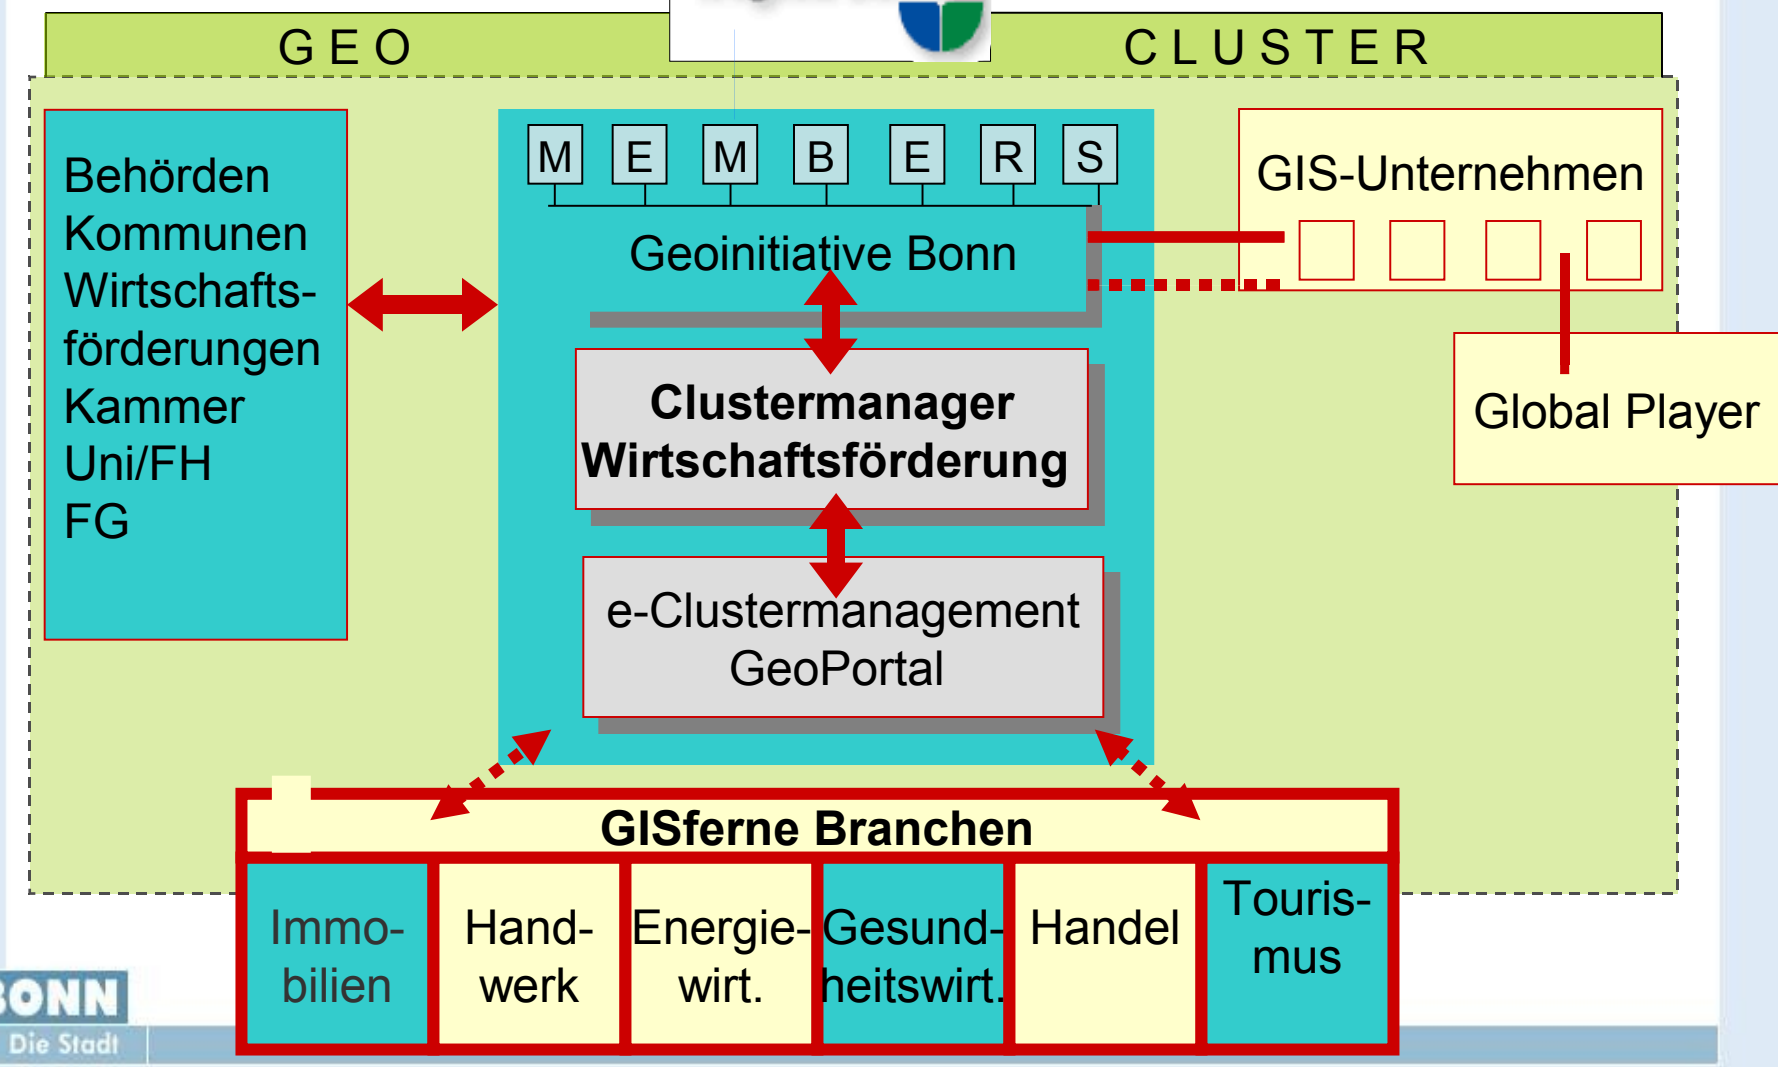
GEO CLUSTER

Behörden
Kommunen
Wirtschaftsförderungen
Kammer
Uni/FH
FG

M E M B E R S

Geoinitiative Bonn

GIS-Unternehmen

Global Player

**Clustermanager Wirtschaftsförderung**

e-Clustermanagement
GeoPortal

**GISferne Branchen**

| Immobilien | Handwerk | Energiewirt. | Gesundheitswirt. | Handel | Tourismus |
|---|---|---|---|---|---|

BONN
Die Stadt